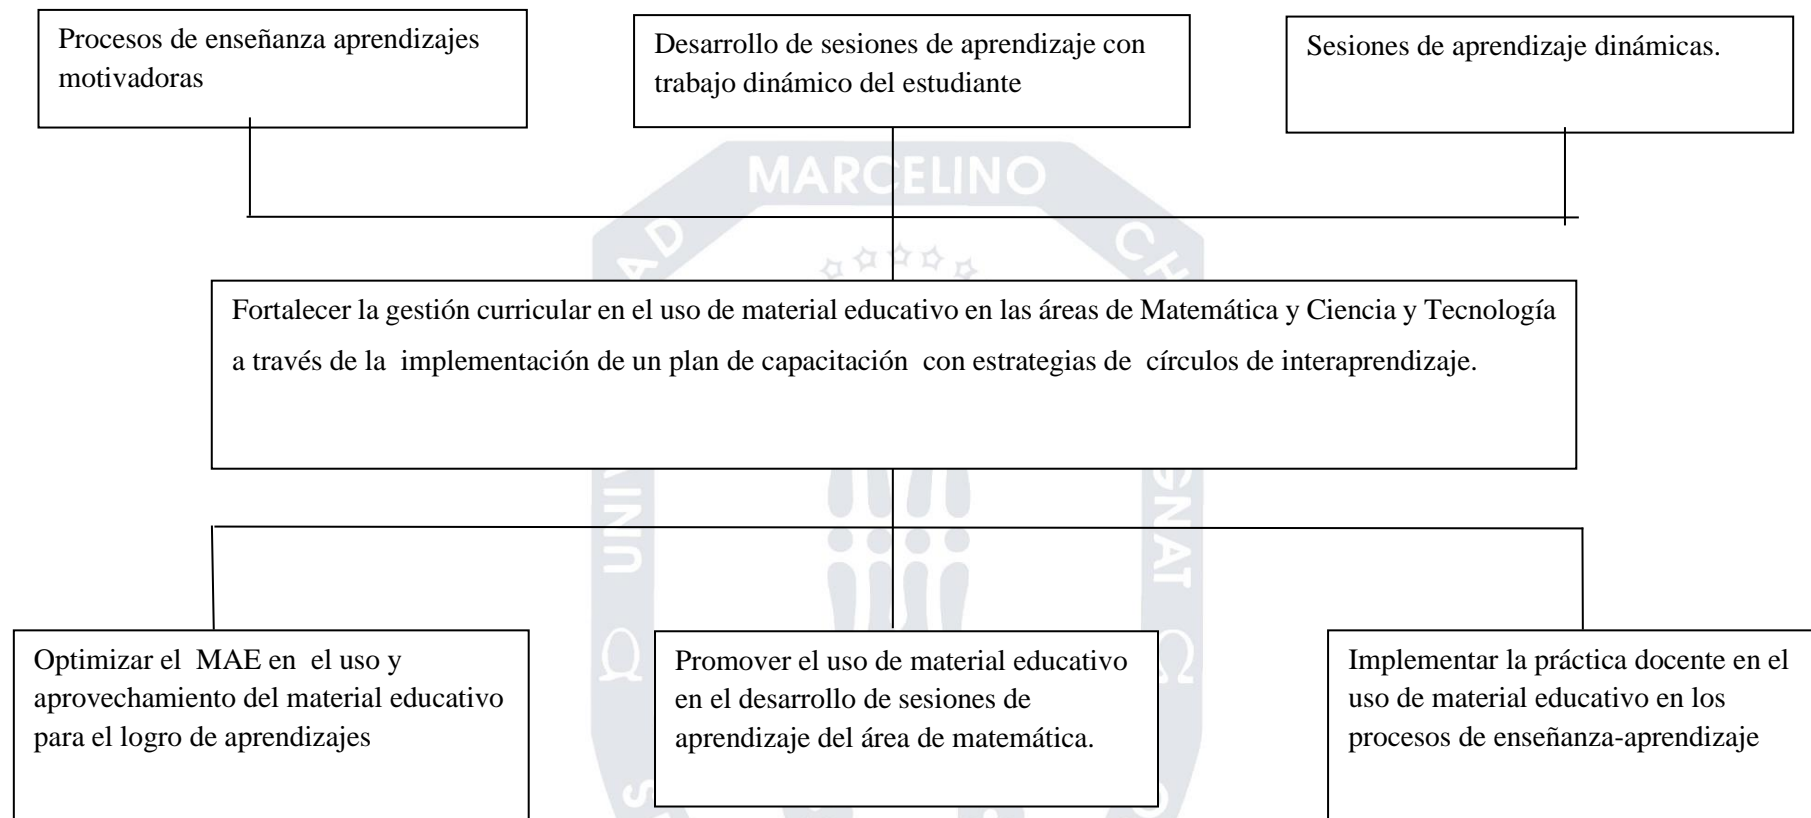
Procesos de enseñanza aprendizajes motivadoras

Desarrollo de sesiones de aprendizaje con trabajo dinámico del estudiante

Sesiones de aprendizaje dinámicas.

MARCELINO

Fortalecer la gestión curricular en el uso de material educativo en las áreas de Matemática y Ciencia y Tecnología a través de la implementación de un plan de capacitación con estrategias de círculos de interaprendizaje.

Optimizar el MAE en el uso y aprovechamiento del material educativo para el logro de aprendizajes

Promover el uso de material educativo en el desarrollo de sesiones de aprendizaje del área de matemática.

Implementar la práctica docente en el uso de material educativo en los procesos de enseñanza-aprendizaje